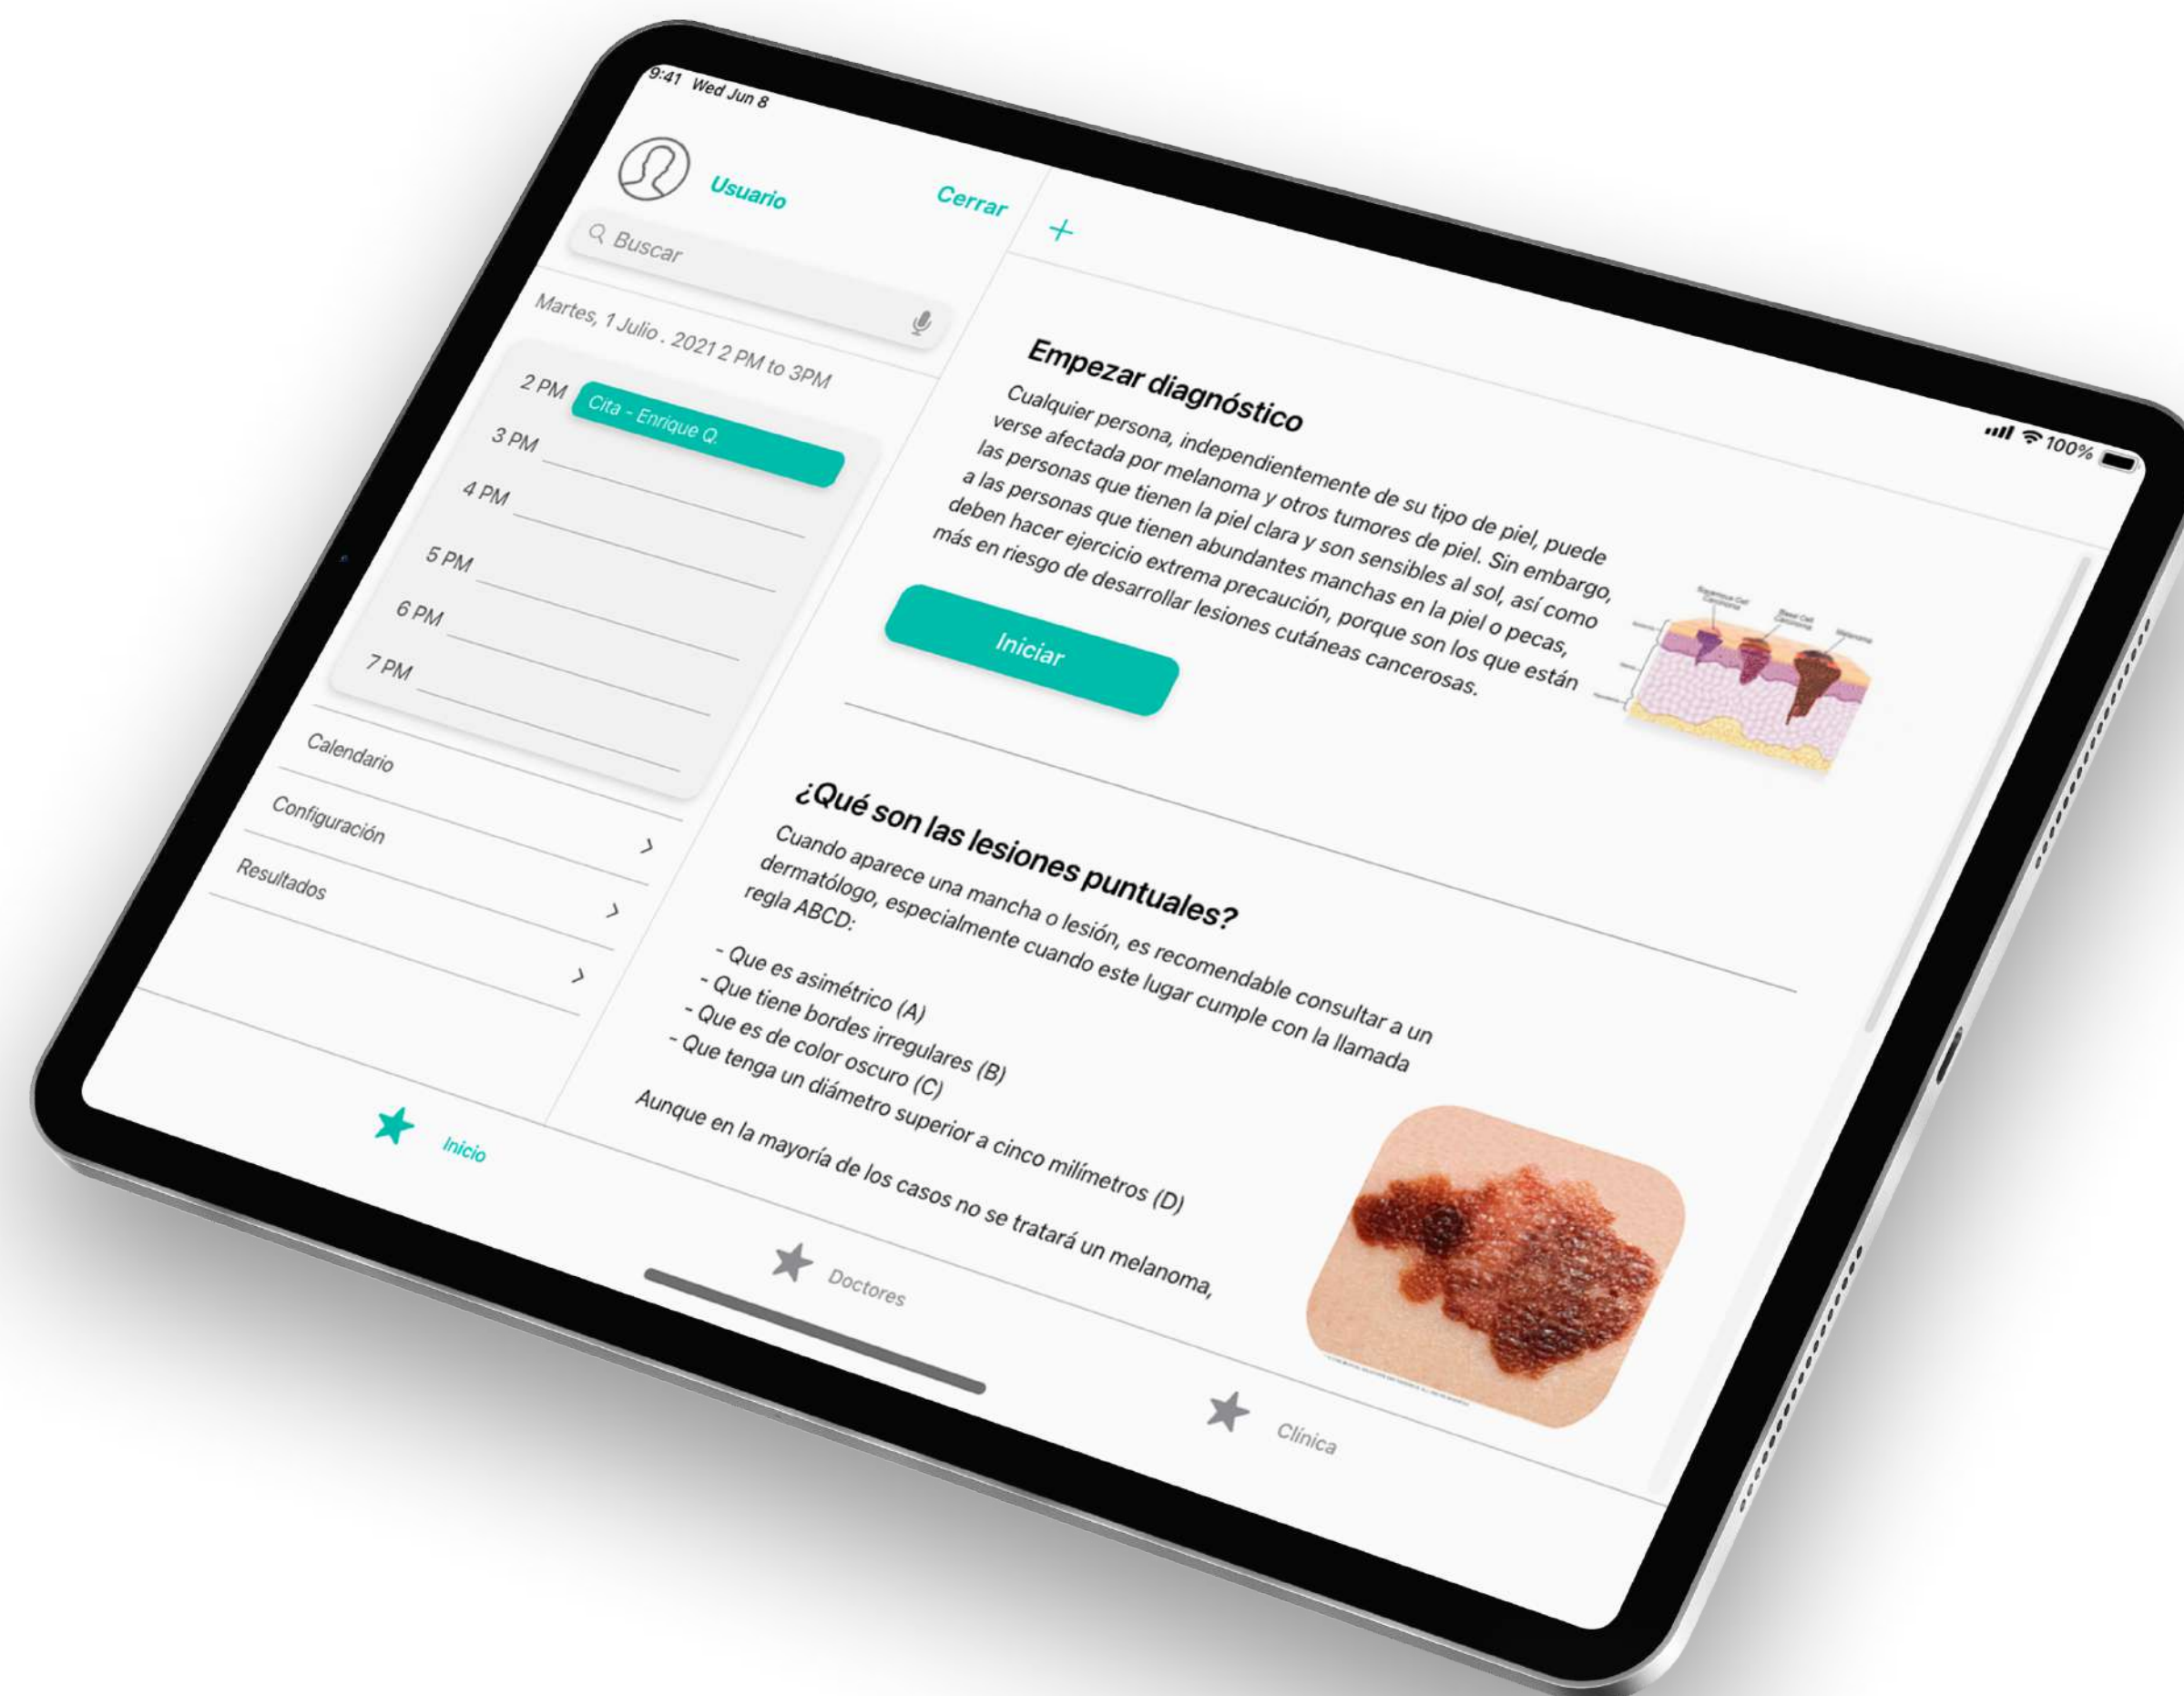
9:41 Wed Jun 8

100%

Usuario

Cerrar

+

Buscar

Martes, 1 Julio . 2021 2 PM to 3PM

2 PM
Cita - Enrique Q.
3 PM
4 PM
5 PM
6 PM
7 PM

Calendario
Configuración
Resultados

Empezar diagnóstico

Cualquier persona, independientemente de su tipo de piel, puede verse afectada por melanoma y otros tumores de piel. Sin embargo, las personas que tienen la piel clara y son sensibles al sol, así como a las personas que tienen abundantes manchas en la piel o pecas, deben hacer ejercicio extrema precaución, porque son los que están más en riesgo de desarrollar lesiones cutáneas cancerosas.

Iniciar

¿Qué son las lesiones puntuales?

Cuando aparece una mancha o lesión, es recomendable consultar a un dermatólogo, especialmente cuando este lugar cumple con la llamada regla ABCD:

- Que es asimétrico (A)
- Que tiene bordes irregulares (B)
- Que es de color oscuro (C)
- Que tenga un diámetro superior a cinco milímetros (D)

Aunque en la mayoría de los casos no se tratará un melanoma,

Inicio

Doctores

Clínica